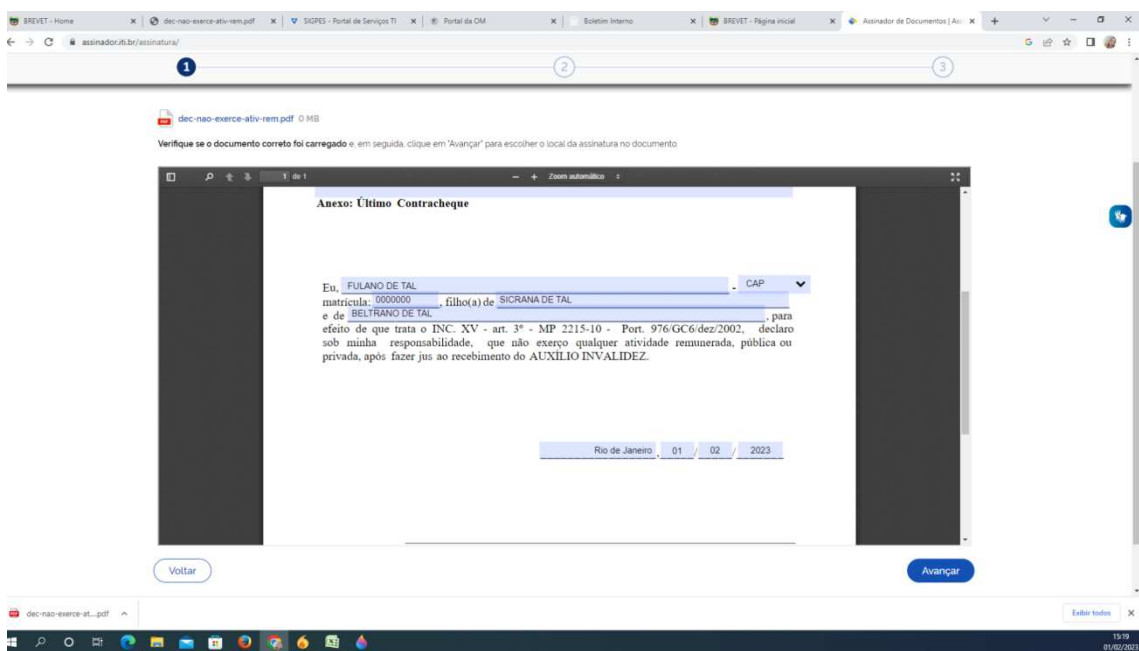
BREVET - Home × dec-nao-exerce-ativ-rem.pdf × SIGPES - Portal de Serviços TI × Portal da OM × Boletim Interno × BREVET - Página inicial × Assinador de Documentos | Ass ×

assinador.iti.br/assinatura/

1 2 3

dec-nao-exerce-ativ-rem.pdf 0 MB

**Verifique se o documento correto foi carregado** e, em seguida, clique em "Avançar" para escolher o local da assinatura no documento

1 de 1 — + Zoom automático

**Anexo: Último Contracheque**

Eu, FULANO DE TAL , CAP matrícula: 0000000 , filho(a) de SICRANA DE TAL e de BELTRANO DE TAL , para efeito de que trata o INC. XV - art. 3° - MP 2215-10 - Port. 976/GC6/dez/2002, declaro sob minha responsabilidade, que não exerço qualquer atividade remunerada, pública ou privada, após fazer jus ao recebimento do AUXÍLIO INVALIDEZ.

Rio de Janeiro , 01 / 02 / 2023

Voltar

Avançar

dec-nao-exerce-at....pdf

Exibir todos

15:19
01/02/2023